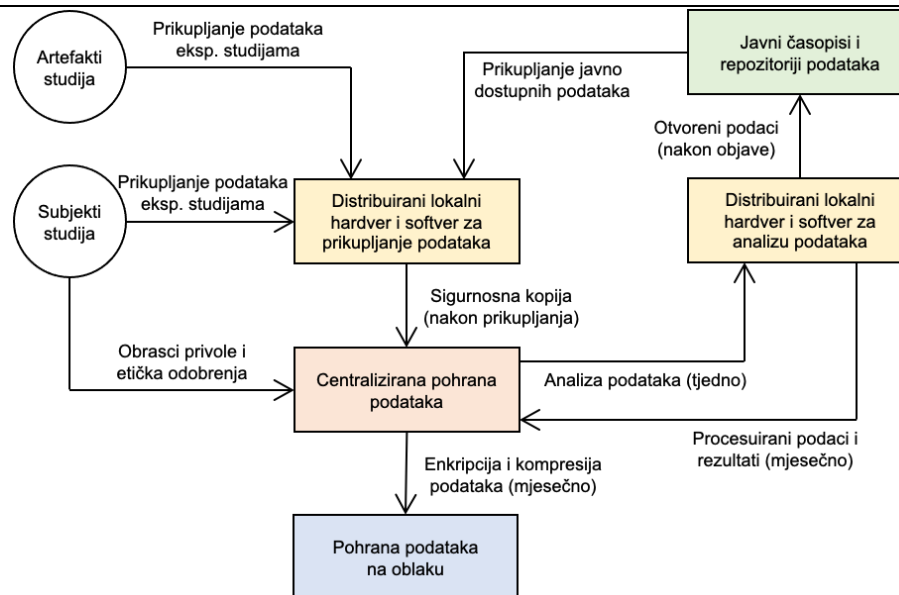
Artefakti studija

Prikupljanje podataka eksp. studijama

Javni časopisi i repozitoriji podataka

Prikupljanje javno dostupnih podataka

Otvoreni podaci (nakon objave)

Subjekti studija

Prikupljanje podataka eksp. studijama

Distribuirani lokalni hardver i softver za prikupljanje podataka

Distribuirani lokalni hardver i softver za analizu podataka

Sigurnosna kopija (nakon prikupljanja)

Obrasci privole i etička odobrenja

Centralizirana pohrana podataka

Analiza podataka (tjedno)

Procesuirani podaci i rezultati (mjesečno)

Enkripcija i kompresija podataka (mjesečno)

Pohrana podataka na oblaku